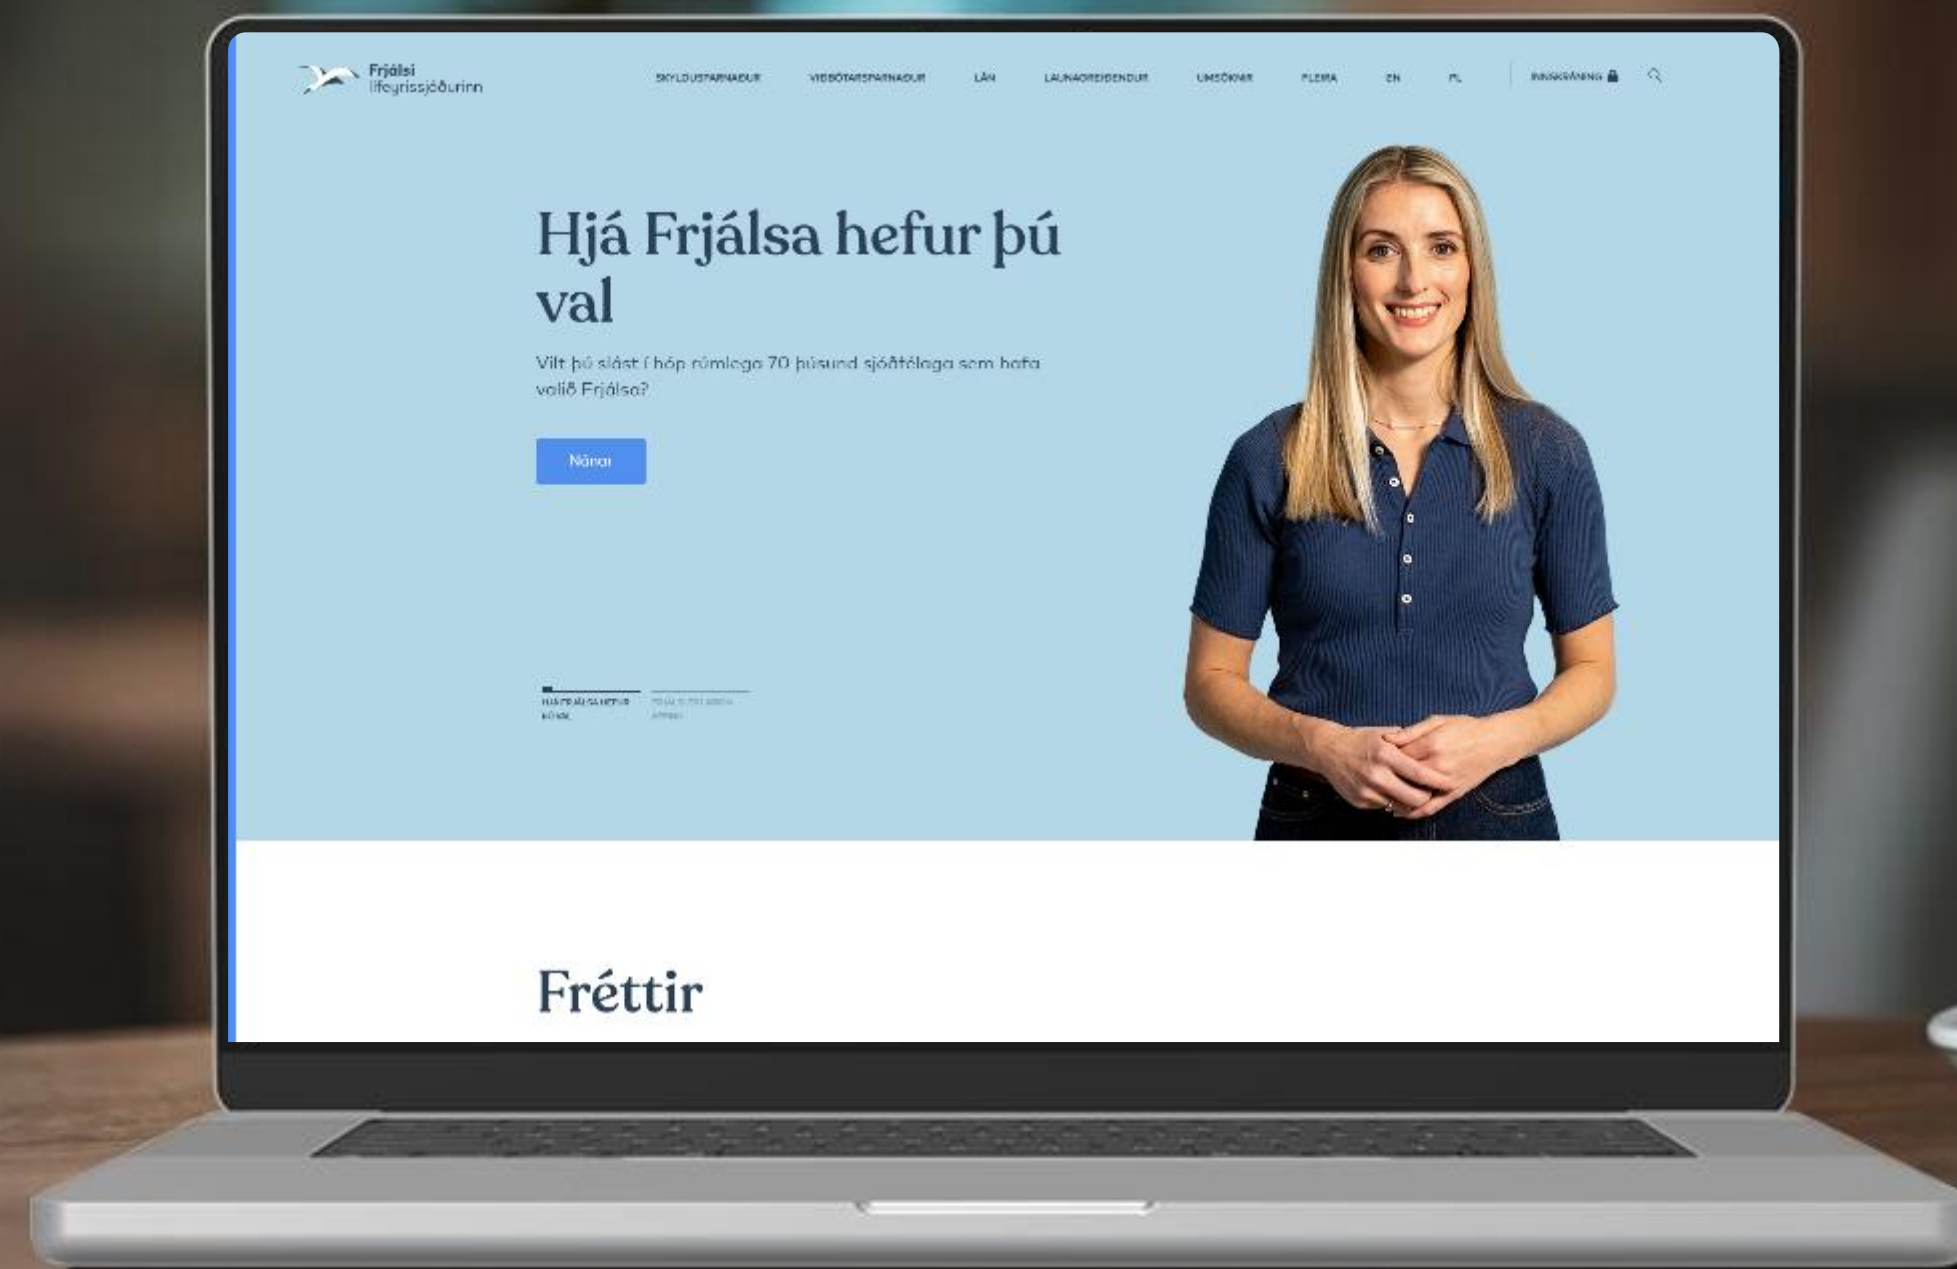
Frjálsi lífeyrissjóðurinn

SKYLDUSPARNAÐUR VIÐBÓTARSPARNAÐUR LÁN LAUNAGREIÐENDUR UMSÓKNIR FLEIRA EN PL INNSKRÁNING

Hjá Frjálsa hefur þú val

Vilt þú slást í hóp rúmlega 70 þúsund sjóðfélaga sem hafa valið Frjálsa?

Nánar

HJÁ FRJÁLSA HEFUR ÞÚ VAL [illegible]

Fréttir